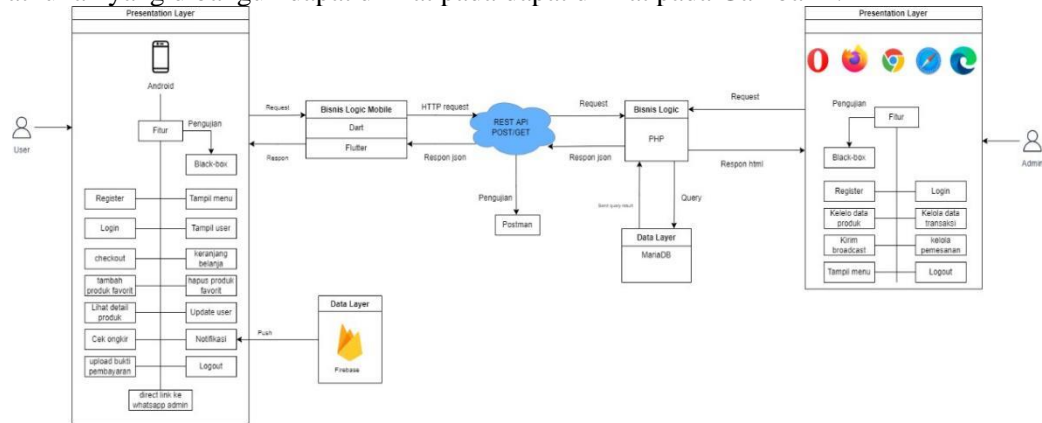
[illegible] yang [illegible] dapat dilihat pada Gambar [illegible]

Presentation Layer

Android

User

Fitur

Pengujian

Black-box

Register

Tampil menu

Login

Tampil user

checkout

keranjang belanja

tambah produk favorit

hapus produk favorit

Lihat detail produk

Update user

Cek ongkir

Notifikasi

upload bukti pembayaran

Logout

direct link ke whatsapp admin

Request

Respon

Bisnis Logic Mobile

Dart

Flutter

HTTP request

Respon json

REST API POST/GET

Pengujian

Postman

Data Layer

Push

Firebase

Request

Respon json

Bisnis Logic

PHP

Send query result

Query

Data Layer

MariaDB

Request

Respon html

Presentation Layer

Pengujian

Fitur

Black-box

Register

Login

Kelola data produk

Kelola data transaksi

Kirim broadcast

kelola pemesanan

Tampil menu

Logout

Admin